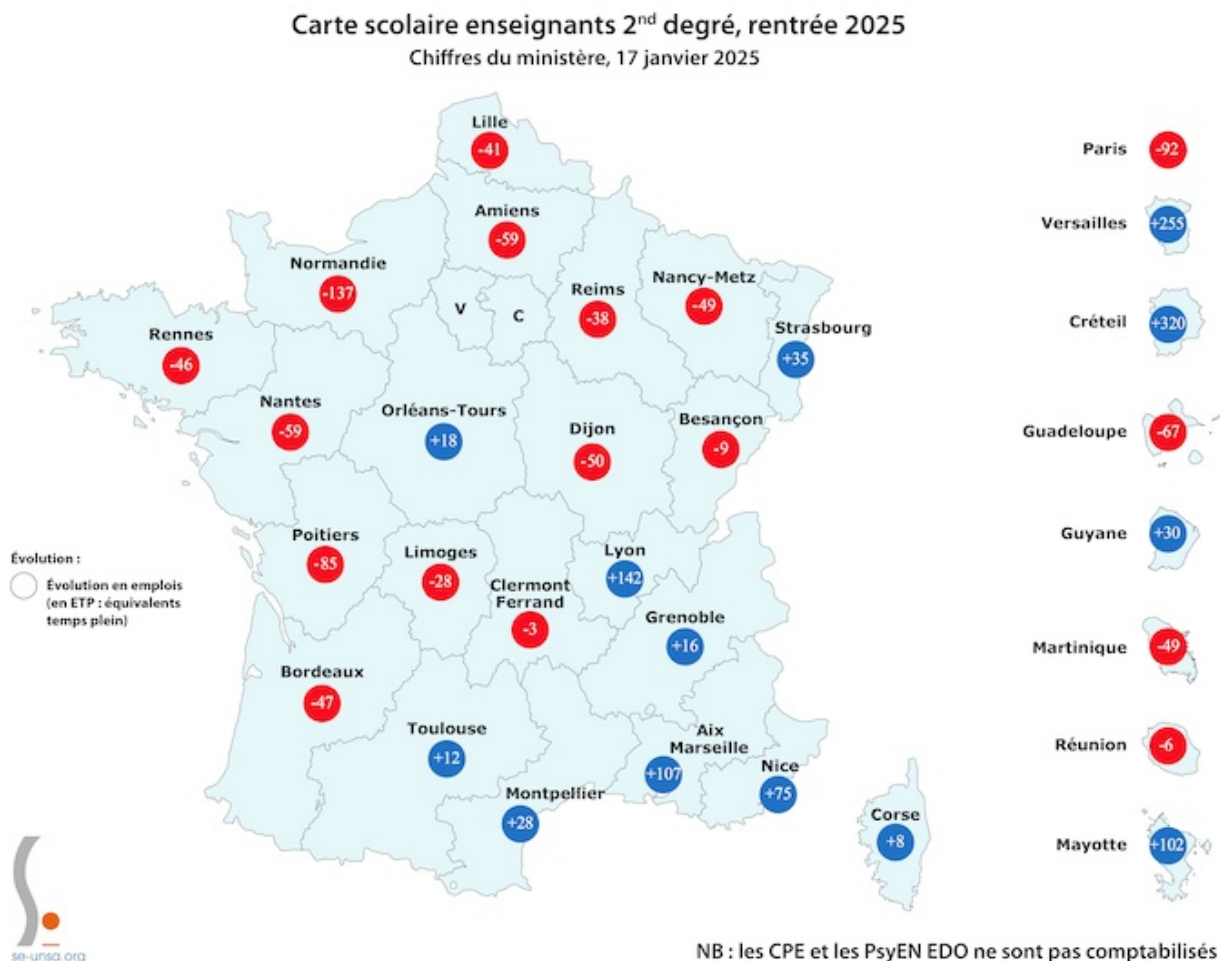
Carte scolaire enseignants 2$^{nd}$ degré, rentrée 2025
Chiffres du ministère, 17 janvier 2025

Lille -41
Amiens -59
Normandie -137
V
C
Reims -38
Nancy-Metz -49
Strasbourg +35
Rennes -46
Nantes -59
Orléans-Tours +18
Dijon -50
Besançon -9
Poitiers -85
Limoges -28
Lyon +142
Clermont Ferrand -3
Grenoble +16
Bordeaux -47
Toulouse +12
Aix Marseille +107
Nice +75
Montpellier +28
Corse +8

Évolution :
Évolution en emplois (en ETP : équivalents temps plein)

Paris -92
Versailles +255
Créteil +320
Guadeloupe -67
Guyane +30
Martinique -49
Réunion -6
Mayotte +102

se-unsa.org

NB : les CPE et les PsyEN EDO ne sont pas comptabilisés